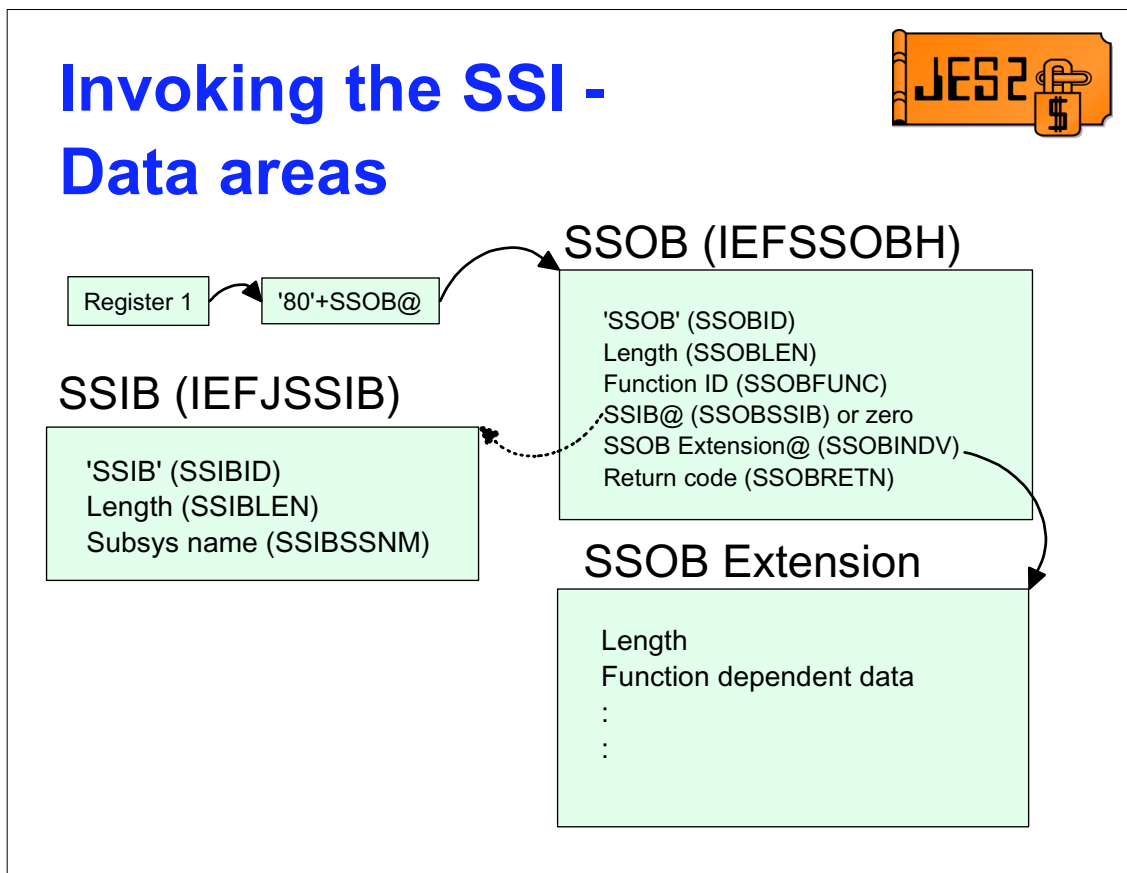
Invoking the SSI - Data areas

JES2

$

SSOB (IEFSSOBH)

Register 1

'80'+SSOB@

'SSOB' (SSOBID)
Length (SSOBLEN)
Function ID (SSOBFUNC)
SSIB@ (SSOBSSIB) or zero
SSOB Extension@ (SSOBINDV)
Return code (SSOBRETN)

SSIB (IEFJSSIB)

'SSIB' (SSIBID)
Length (SSIBLEN)
Subsys name (SSIBSSNM)

SSOB Extension

Length
Function dependent data
:
: